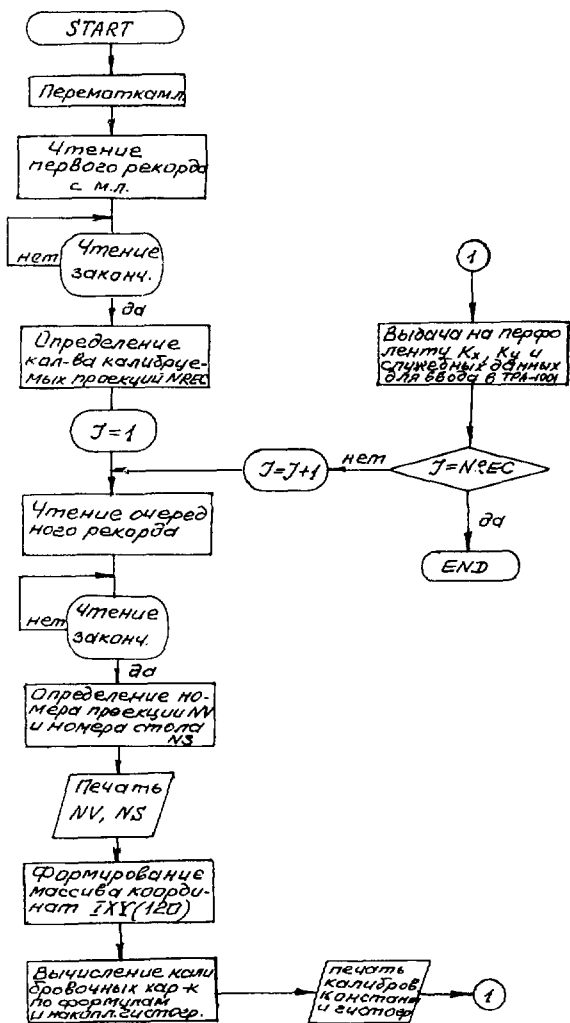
START

Перемотка м.л.

Чтение первого рекорда с м.л.

нет

Чтение законч.

да

Определение кол-ва калибруемых проекций NREC

$J=1$

Чтение очередного рекорда

нет

Чтение законч.

да

Определение номера проекции NV и номера стола NS

Печать NV, NS

Формирование массива координат IXY(120)

Вычисление калибровочных кар-к по формулам и накопл. гистогр.

печать калибров. констант и гистогр.

1

1

Выдача на перфоленту $K_x$, $K_y$ и служебных данных для ввода в TPA-1001

$J=N^\circ EC$

нет

$J=J+1$

да

END